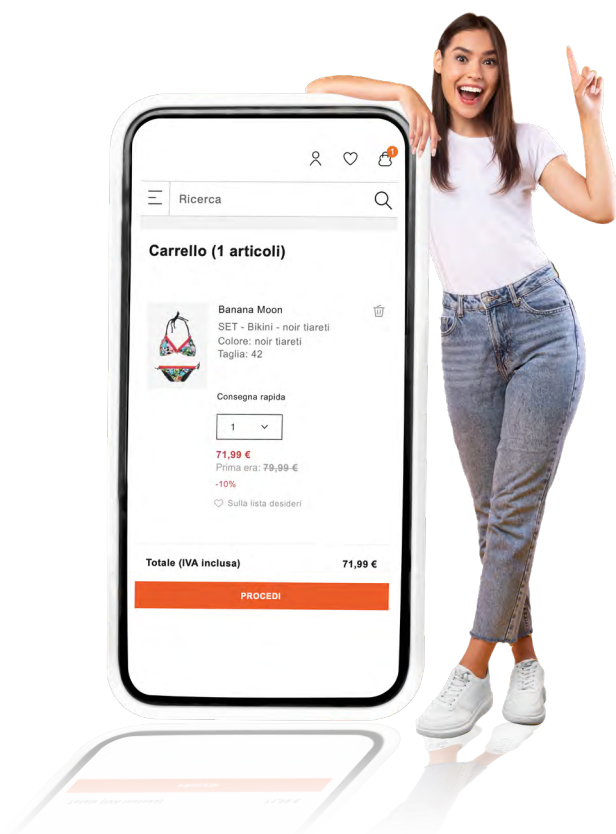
1

Ricerca

Carrello (1 articoli)

Banana Moon
SET - Bikini - noir tiareti
Colore: noir tiareti
Taglia: 42

Consegna rapida

1

71,99 €
Prima era: ~~79,99 €~~
-10%

Sulla lista desideri

Totale (IVA inclusa) 71,99 €

PROCEDI